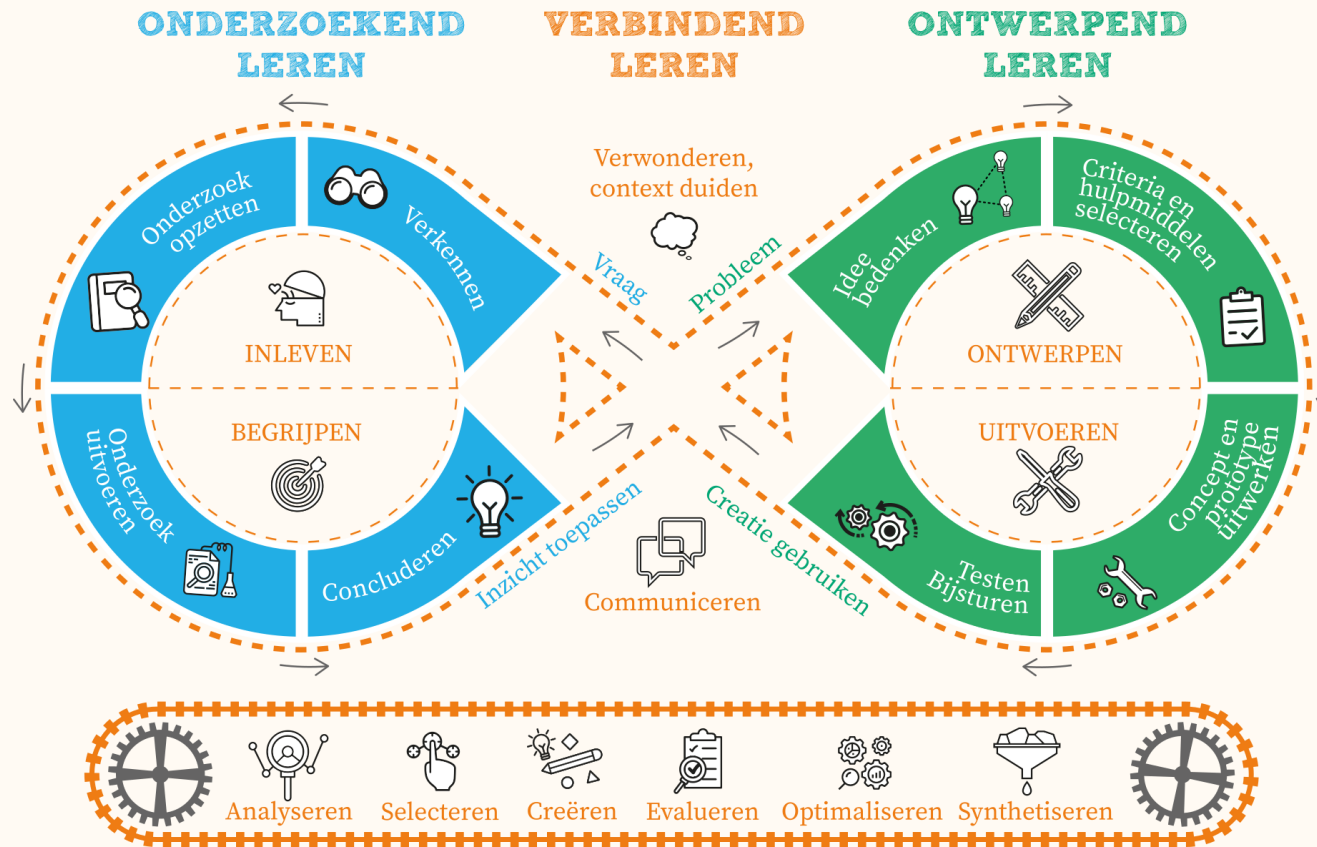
ONDERZOEKEND LEREN

VERBINDEND LEREN

ONTWERPEND LEREN

Onderzoek opzetten

Verkennen

INLEVEN

BEGRIJPEN

Onderzoek uitvoeren

Concluderen

Verwonderen, context duiden

Vraag

Probleem

Inzicht toepassen

Creatie gebruiken

Communiceren

Idee bedenken

Criteria en hulpmiddelen selecteren

ONTWERPEN

UITVOEREN

Testen Bijsturen

Concept en prototype uitwerken

Analyseren

Selecteren

Creëren

Evalueren

Optimaliseren

Synthetiseren